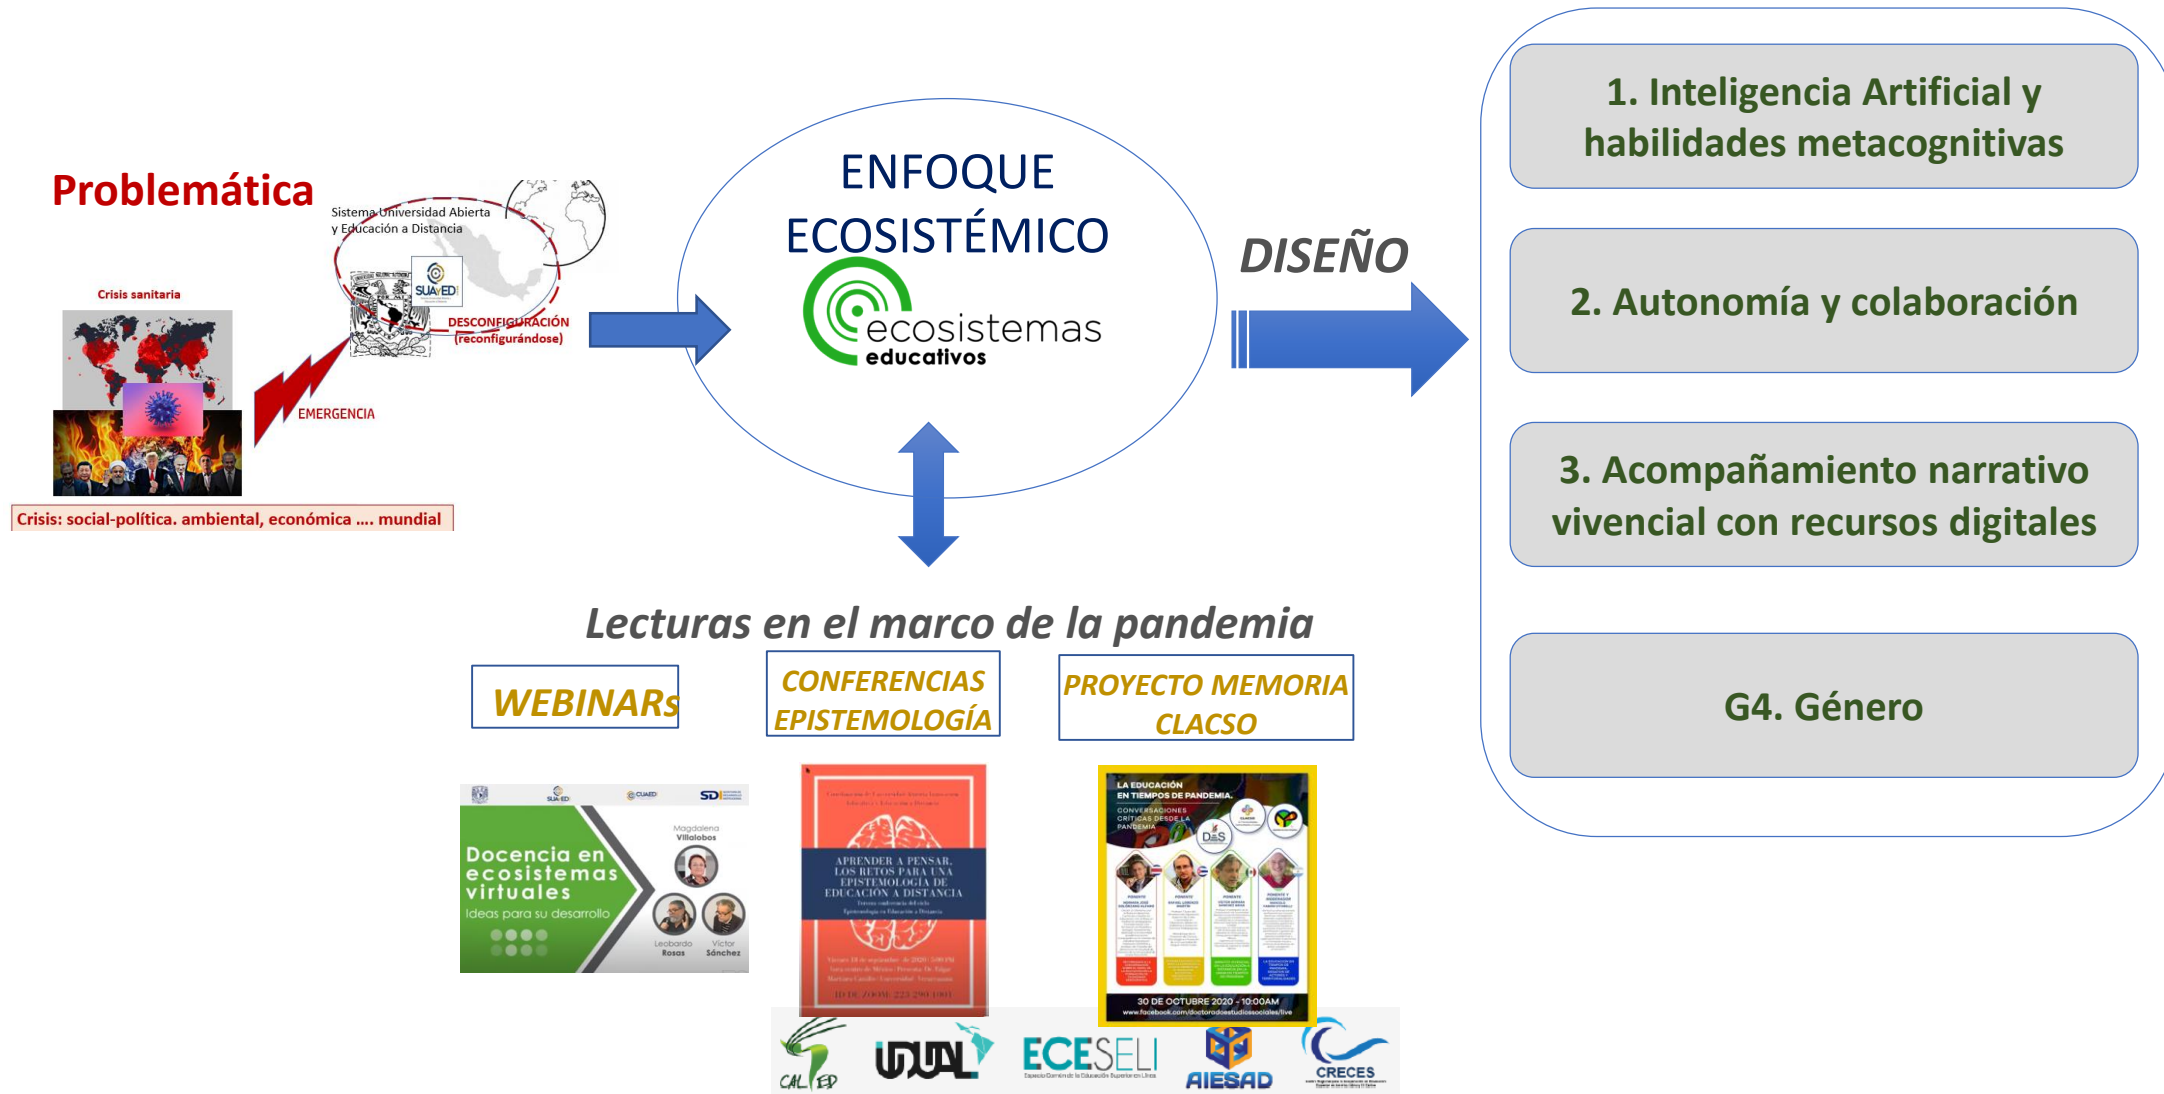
Problemática

Sistema Universidad Abierta y Educación a Distancia

SUAyED

DESCONFIGURACIÓN (reconfigurándose)

Crisis sanitaria

EMERGENCIA

Crisis: social-política. ambiental, económica .... mundial

ENFOQUE ECOSISTÉMICO

ecosistemas educativos

DISEÑO

1. Inteligencia Artificial y habilidades metacognitivas

2. Autonomía y colaboración

3. Acompañamiento narrativo vivencial con recursos digitales

G4. Género

Lecturas en el marco de la pandemia

WEBINARs

CONFERENCIAS EPISTEMOLOGÍA

PROYECTO MEMORIA CLACSO

SUAyED CUAED SDI

Docencia en ecosistemas virtuales

Ideas para su desarrollo

Magdalena Villalobos

Leobardo Rosas

Victor Sánchez

APRENDER A PENSAR. LOS RETOS PARA UNA EPISTEMOLOGÍA DE EDUCACIÓN A DISTANCIA

LA EDUCACIÓN EN TIEMPOS DE PANDEMIA.

CONVERSACIONES CRÍTICAS DESDE LA PANDEMIA

30 DE OCTUBRE 2020 - 10:00AM

www.facebook.com/doctoradoestudiossociales/live

CALED UDUAL ECESELI AIESAD CRECES